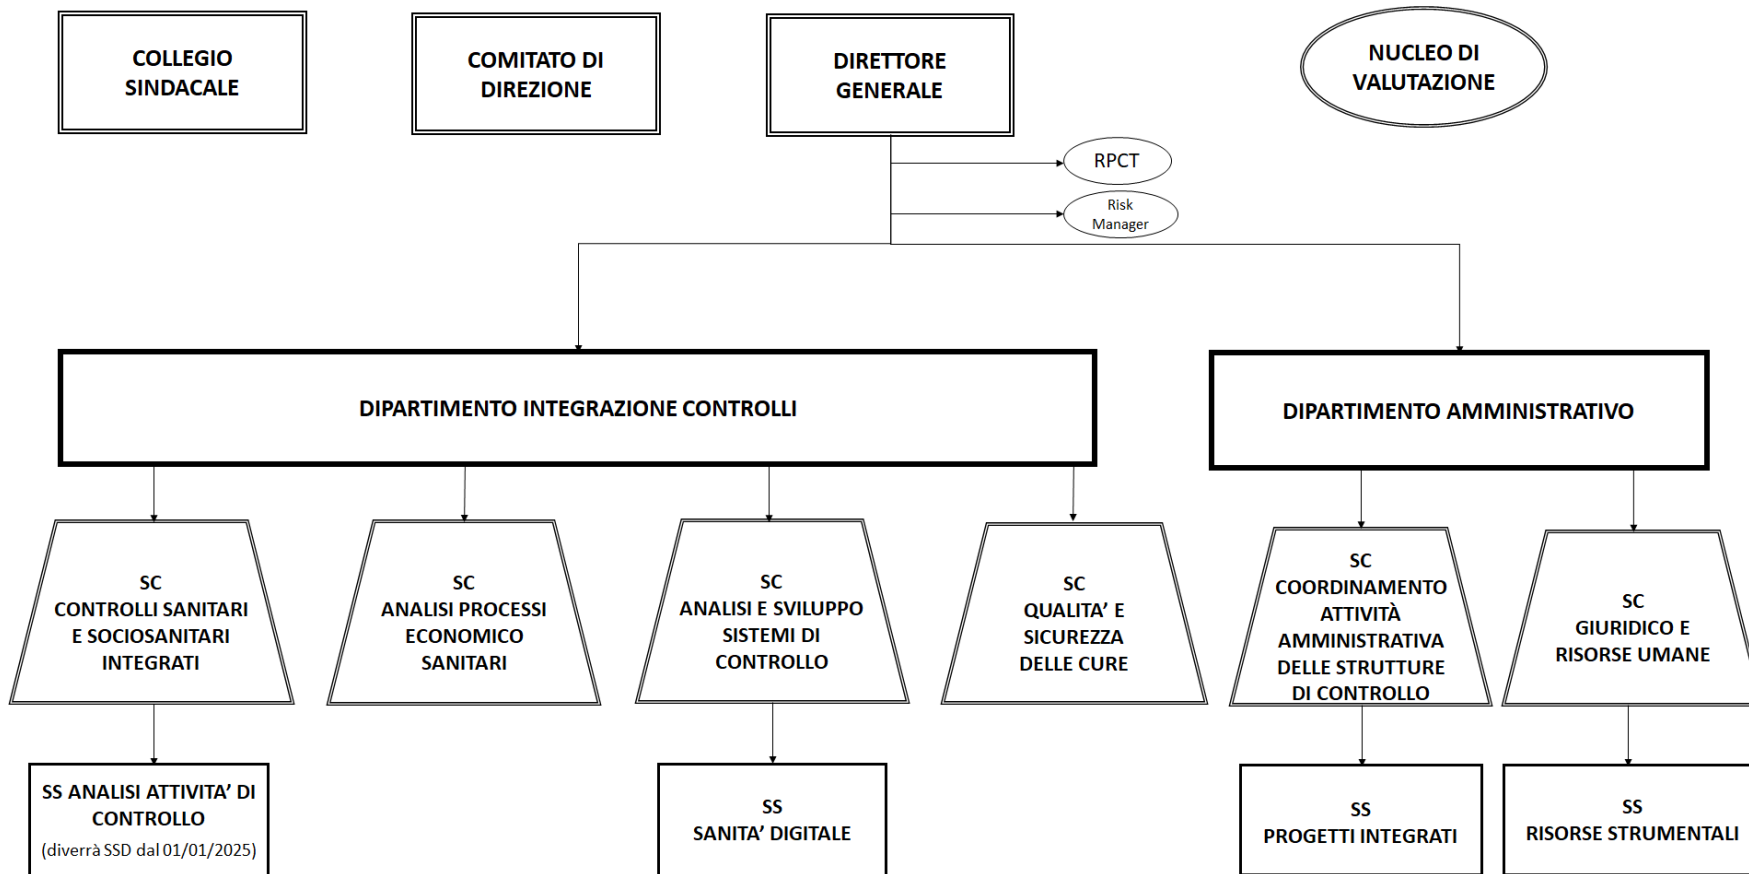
COLLEGIO SINDACALE

COMITATO DI DIREZIONE

DIRETTORE GENERALE

NUCLEO DI VALUTAZIONE

RPCT

Risk Manager

DIPARTIMENTO INTEGRAZIONE CONTROLLI

DIPARTIMENTO AMMINISTRATIVO

SC
CONTROLLI SANITARI E SOCIOSANITARI INTEGRATI

SC
ANALISI PROCESSI ECONOMICO SANITARI

SC
ANALISI E SVILUPPO SISTEMI DI CONTROLLO

SC
QUALITA' E SICUREZZA DELLE CURE

SC
COORDINAMENTO ATTIVITÀ AMMINISTRATIVA DELLE STRUTTURE DI CONTROLLO

SC
GIURIDICO E RISORSE UMANE

SS ANALISI ATTIVITA' DI CONTROLLO
(diverrà SSD dal 01/01/2025)

SS
SANITA' DIGITALE

SS
PROGETTI INTEGRATI

SS
RISORSE STRUMENTALI